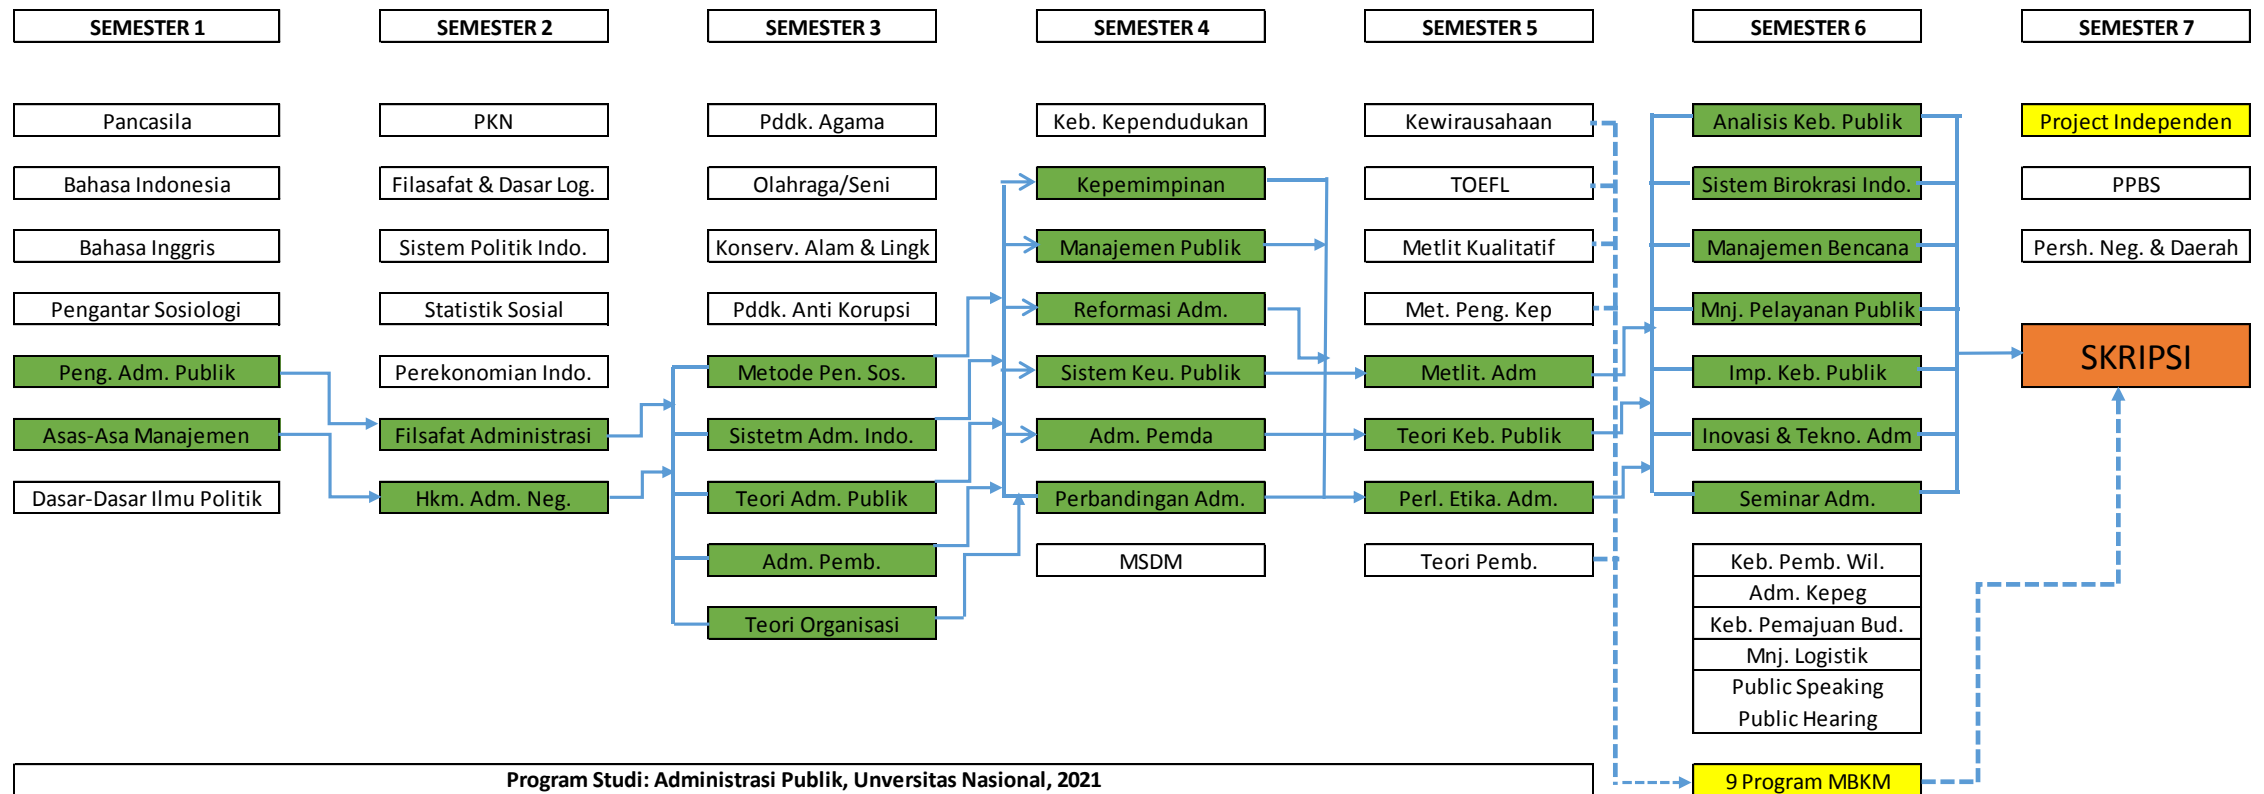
SEMESTER 1
Pancasila
Bahasa Indonesia
Bahasa Inggris
Pengantar Sosiologi
Peng. Adm. Publik
Asas-Asa Manajemen
Dasar-Dasar Ilmu Politik

SEMESTER 2
PKN
Filasafat & Dasar Log.
Sistem Politik Indo.
Statistik Sosial
Perekonomian Indo.
Filsafat Administrasi
Hkm. Adm. Neg.

SEMESTER 3
Pddk. Agama
Olahraga/Seni
Konserv. Alam & Lingk
Pddk. Anti Korupsi
Metode Pen. Sos.
Sistetm Adm. Indo.
Teori Adm. Publik
Adm. Pemb.
Teori Organisasi

SEMESTER 4
Keb. Kependudukan
Kepemimpinan
Manajemen Publik
Reformasi Adm.
Sistem Keu. Publik
Adm. Pemda
Perbandingan Adm.
MSDM

SEMESTER 5
Kewirausahaan
TOEFL
Metlit Kualitatif
Met. Peng. Kep
Metlit. Adm
Teori Keb. Publik
Perl. Etika. Adm.
Teori Pemb.

SEMESTER 6
Analisis Keb. Publik
Sistem Birokrasi Indo.
Manajemen Bencana
Mnj. Pelayanan Publik
Imp. Keb. Publik
Inovasi & Tekno. Adm
Seminar Adm.
Keb. Pemb. Wil.
Adm. Kepeg
Keb. Pemajuan Bud.
Mnj. Logistik
Public Speaking
Public Hearing
9 Program MBKM

SEMESTER 7
Project Independen
PPBS
Persh. Neg. & Daerah
SKRIPSI

Program Studi: Administrasi Publik, Unversitas Nasional, 2021